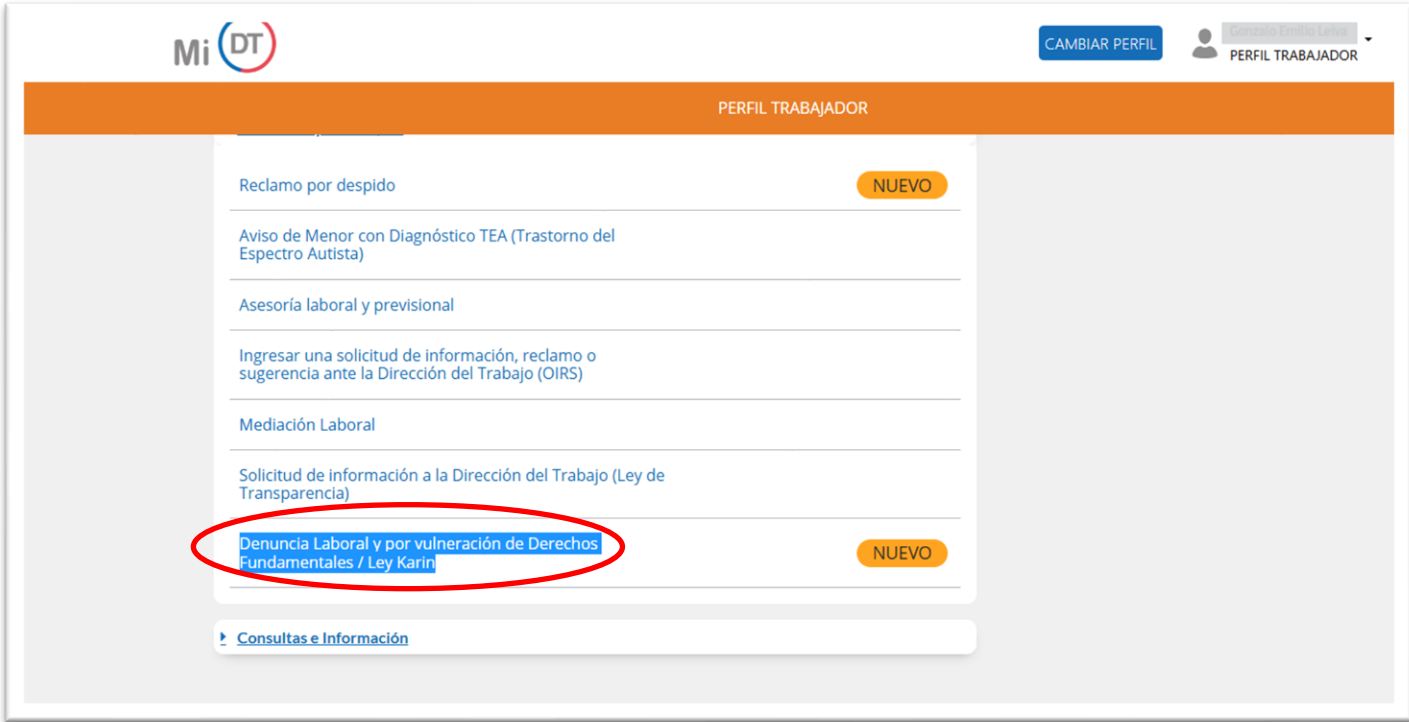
Mi DT

CAMBIAR PERFIL

Gonzalo Emilio Leiva
PERFIL TRABAJADOR

PERFIL TRABAJADOR

Reclamo por despido NUEVO

Aviso de Menor con Diagnóstico TEA (Trastorno del Espectro Autista)

Asesoría laboral y previsional

Ingresar una solicitud de información, reclamo o sugerencia ante la Dirección del Trabajo (OIRS)

Mediación Laboral

Solicitud de información a la Dirección del Trabajo (Ley de Transparencia)

Denuncia Laboral y por vulneración de Derechos Fundamentales / Ley Karin NUEVO

Consultas e Información